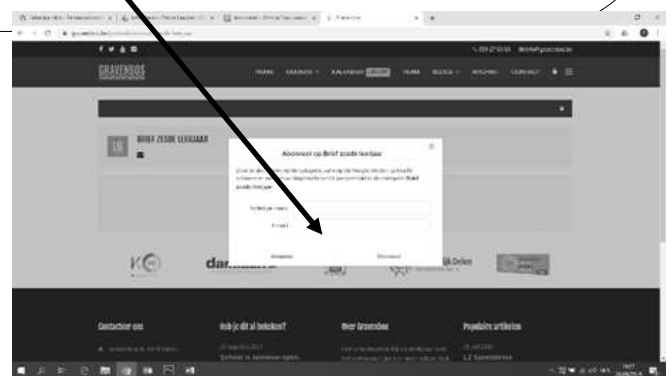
GRAVENBOS

HOME

KALENDER

BLOGS

CONTACT

18

BRIEF ZESDE LEERJAAR

Abonneer op Brief zesde leerjaar

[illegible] Brief zesde leerjaar.

Contacteer ons

Heb je dit al bekeken?

Over Gravenbos

Populaire artikelen